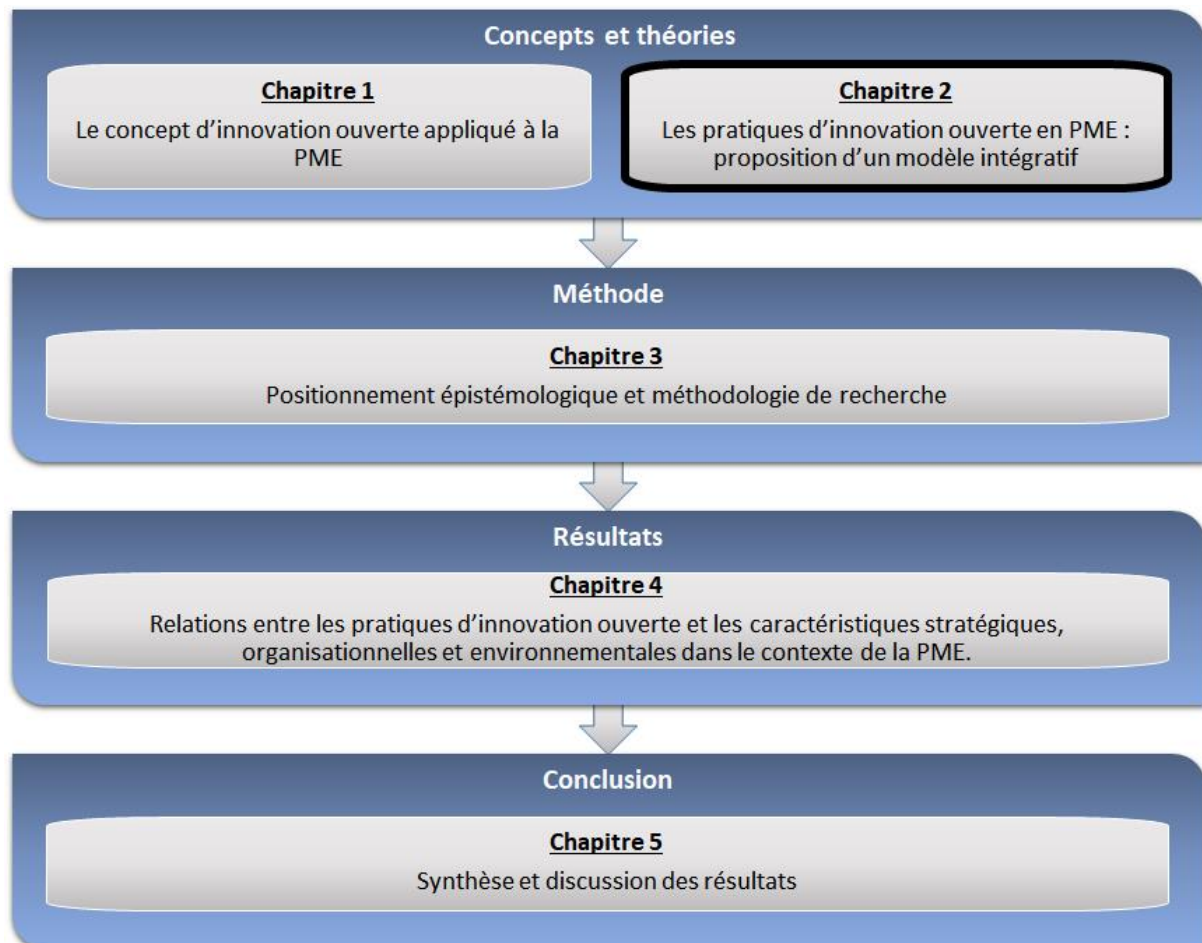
Concepts et théories

Chapitre 1
Le concept d'innovation ouverte appliqué à la PME

Chapitre 2
Les pratiques d'innovation ouverte en PME : proposition d'un modèle intégratif

Méthode

Chapitre 3
Positionnement épistémologique et méthodologie de recherche

Résultats

Chapitre 4
Relations entre les pratiques d'innovation ouverte et les caractéristiques stratégiques, organisationnelles et environnementales dans le contexte de la PME.

Conclusion

Chapitre 5
Synthèse et discussion des résultats